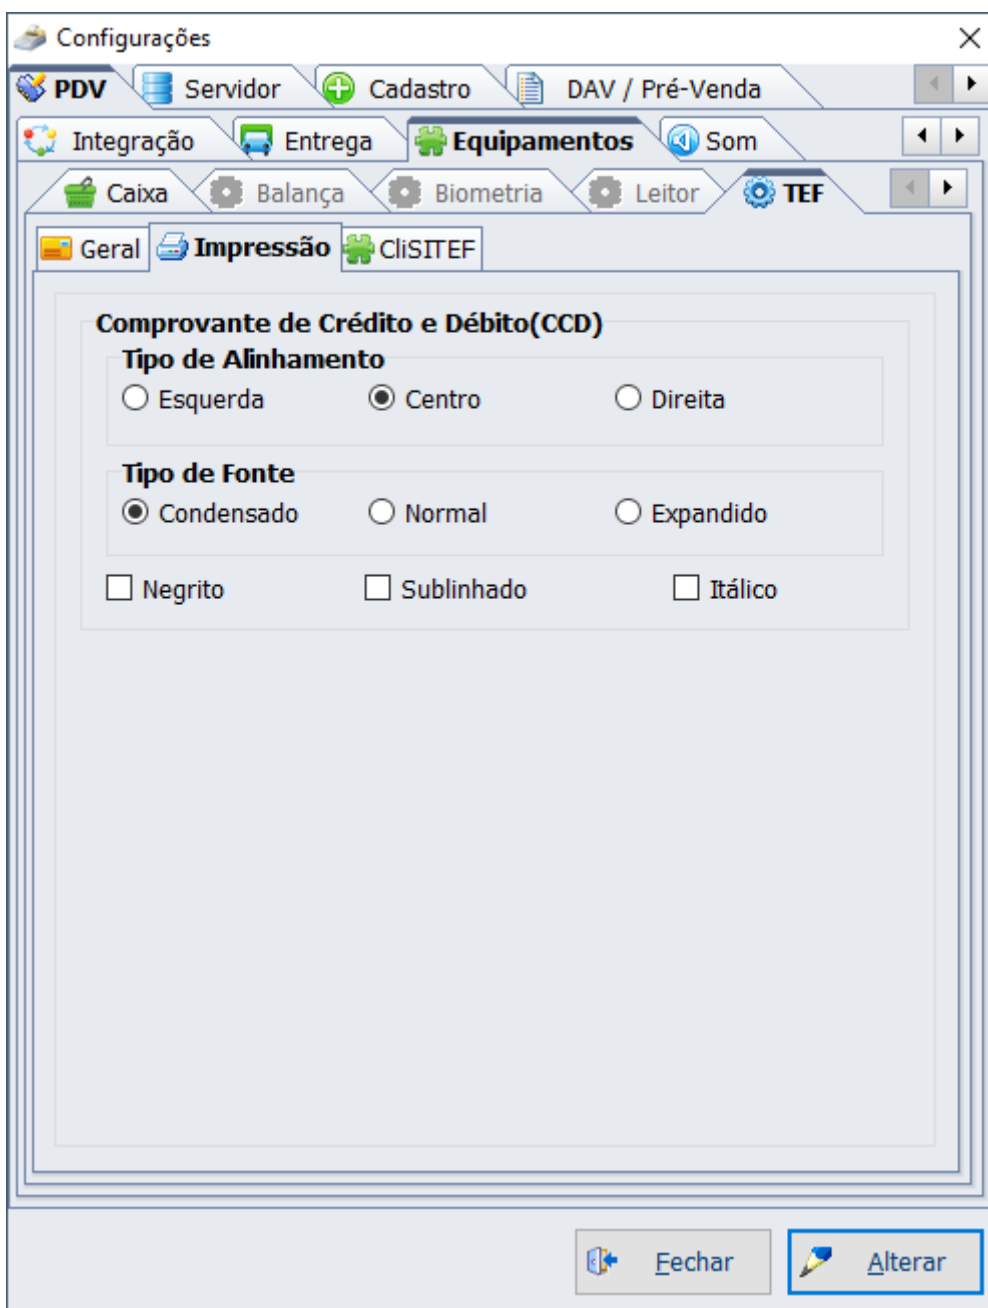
Configurações

PDV | Servidor | Cadastro | DAV / Pré-Venda

Integração | Entrega | Equipamentos | Som

Caixa | Balança | Biometria | Leitor | TEF

Geral | Impressão | CliSITEF

Comprovante de Crédito e Débito(CCD)

Tipo de Alinhamento

Esquerda Centro Direita

Tipo de Fonte

Condensado Normal Expandido

Negrito Sublinhado Itálico

Fechar Alterar